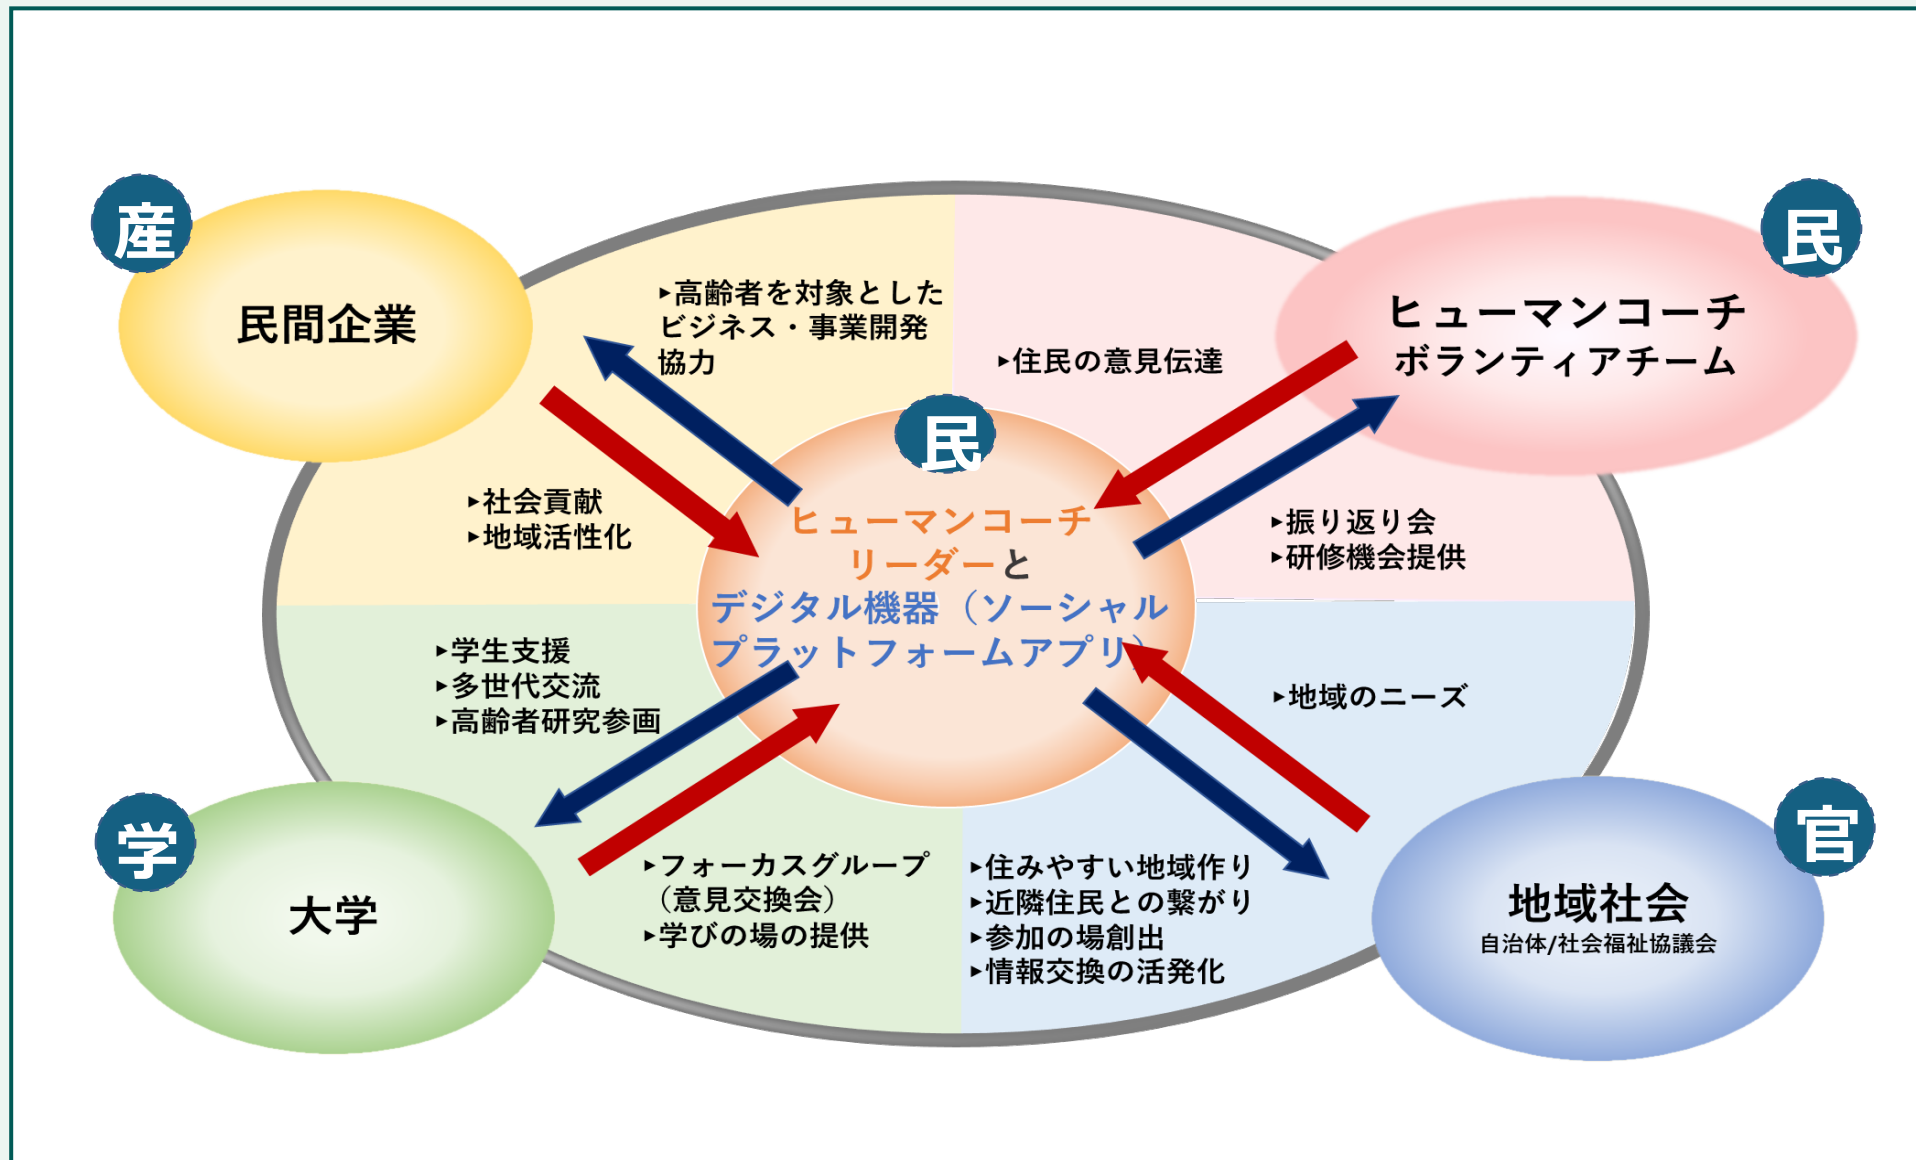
産

民間企業

▸高齢者を対象としたビジネス・事業開発協力

▸住民の意見伝達

民

ヒューマンコーチボランティアチーム

民

ヒューマンコーチリーダーとデジタル機器（ソーシャルプラットフォームアプリ）

▸社会貢献
▸地域活性化

▸振り返り会
▸研修機会提供

▸学生支援
▸多世代交流
▸高齢者研究参画

▸地域のニーズ

学

大学

▸フォーカスグループ（意見交換会）
▸学びの場の提供

▸住みやすい地域作り
▸近隣住民との繋がり
▸参加の場創出
▸情報交換の活発化

官

地域社会
自治体/社会福祉協議会